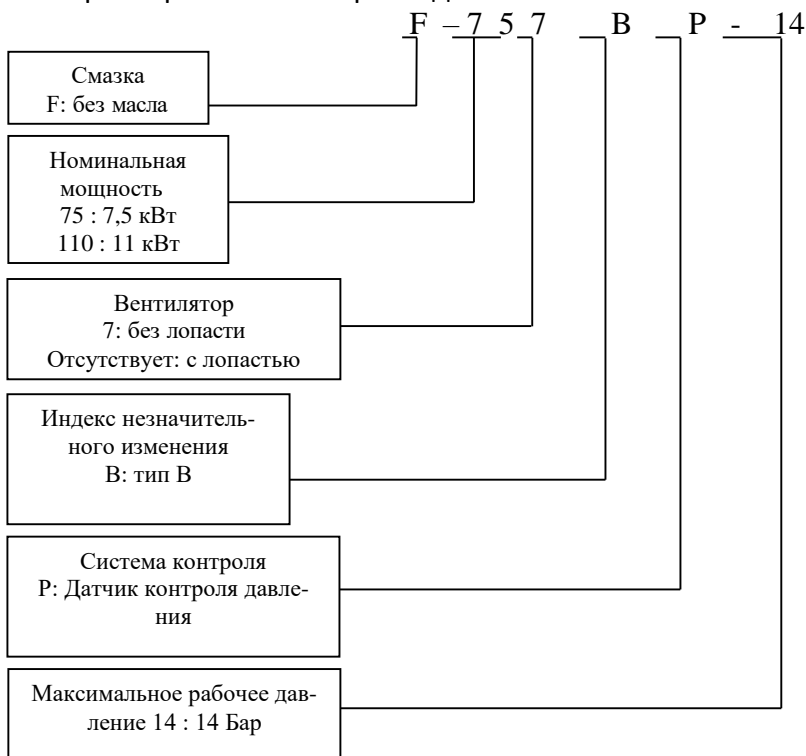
F – 7 5 7 B P - 14

Смазка
F: без масла

Номинальная мощность
75 : 7,5 кВт
110 : 11 кВт

Вентилятор
7: без лопасти
Отсутствует: с лопастью

Индекс незначительного изменения
B: тип B

Система контроля
P: Датчик контроля давления

Максимальное рабочее давление 14 : 14 Бар